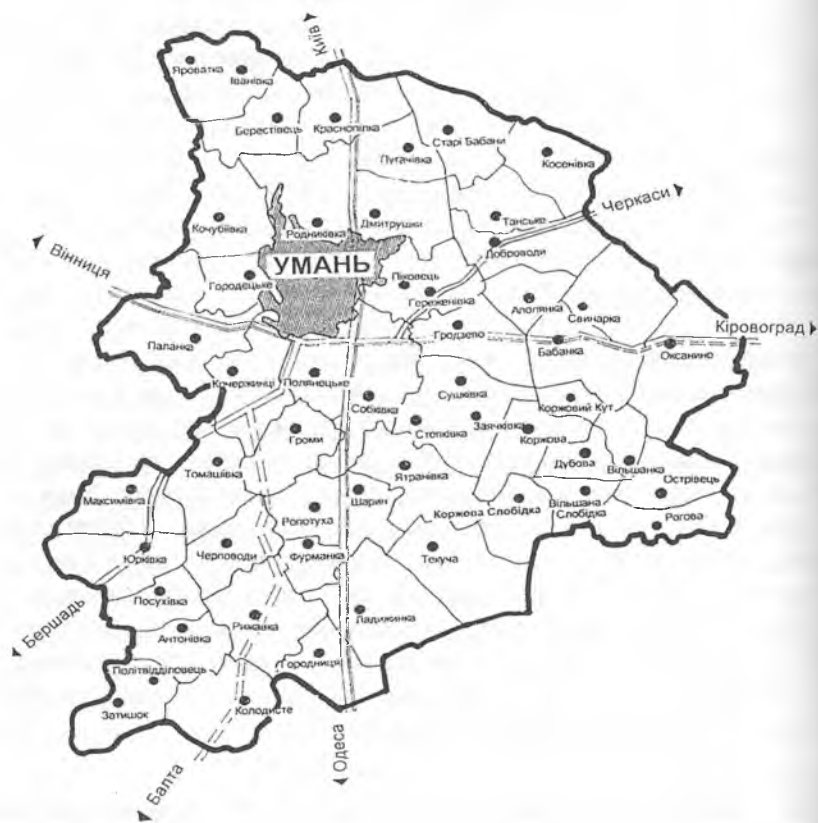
Київ
Яроватка
Іванівка
Берестівець
Краснопілка
Старі Бабани
Пугачівка
Косенівка
Кочубіївка
Родниківка
Дмитрушки
Тальянки
Черкаси
Вінниця
УМАНЬ
Доброводи
Городецьке
Піковець
Гереженівка
Аполянка
Свинарка
Паланка
Гродзево
Кіровоград
Бабанка
Оксанино
Кочержинці
Полянецьке
Собківка
Сушківка
Коржовий Кут
Громи
Стопиівка
Заячківка
Коржова
Томашівка
Дубова
Вільшанка
Острівець
Ятранівка
Максимівка
Шарин
Коржова Слобідка
Вільшана Слобідка
Рогова
Ропотуха
Юрківка
Черповоди
Фурманка
Текуча
Посухівка
Бершадь
Антонівка
Рижавка
Ладижинка
Політвідділовець
Городниця
Затишок
Колодисте
Одеса
Балта